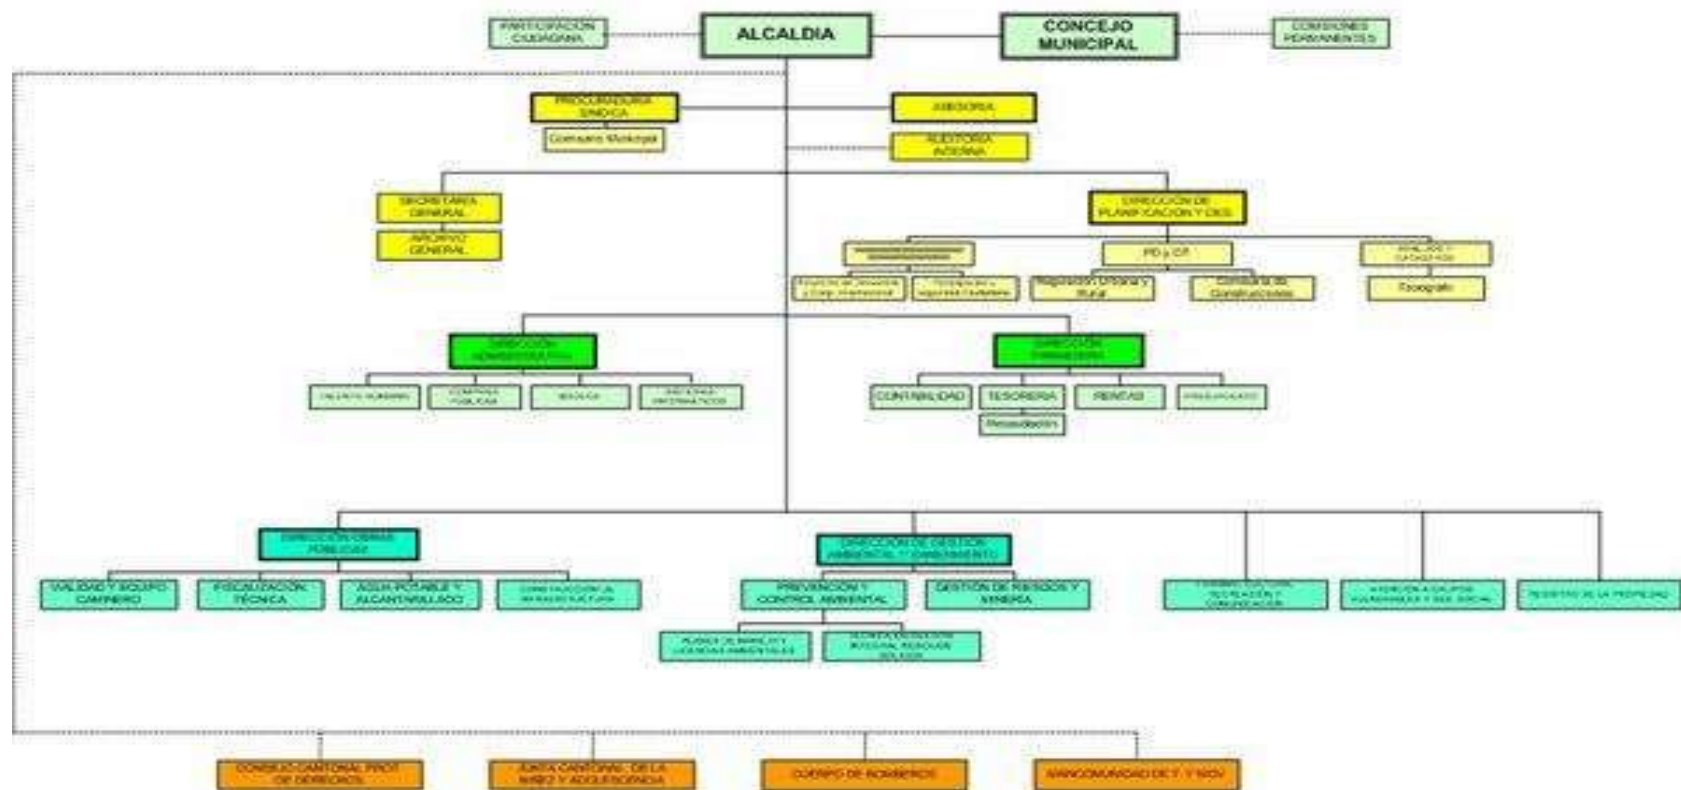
PARTICIPACION CIUDADANA

ALCALDIA

CONCEJO MUNICIPAL

COMISIONES PERMANENTES

PROCURADURIA SINDICA

Comisario Municipal

ASESORIA

AUDITORIA INTERNA

SECRETARIA GENERAL

ARCHIVO GENERAL

DIRECCION DE PLANIFICACION Y DES.

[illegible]

PD y OT

AVALUOS Y CATASTROS

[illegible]

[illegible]

Regulación Urbana y Rural

Control de Construcciones

Topografía

DIRECCION ADMINISTRATIVA

DIRECCION FINANCIERA

TALENTO HUMANO

COMPRAS PUBLICAS

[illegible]

SISTEMAS INFORMATICOS

CONTABILIDAD

TESORERIA

RENTAS

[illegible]

Recaudación

DIRECCION OBRAS PUBLICAS

DIRECCION DE GESTION AMBIENTAL Y SANEAMIENTO

VIALIDAD Y EQUIPO CAMINERO

FISCALIZACION TECNICA

AGUA POTABLE Y ALCANTARILLADO

CONSTRUCCION DE INFRAESTRUCTURA

PREVENCION Y CONTROL AMBIENTAL

GESTION DE RIESGOS Y MINERIA

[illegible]

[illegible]

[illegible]

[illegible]

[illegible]

REGISTRO DE LA PROPIEDAD

CONSEJO CANTONAL PROT. DE DERECHOS

JUNTA CANTONAL DE LA NIÑEZ Y ADOLESCENCIA

CUERPO DE BOMBEROS

MANCOMUNIDAD DE T. Y SGV